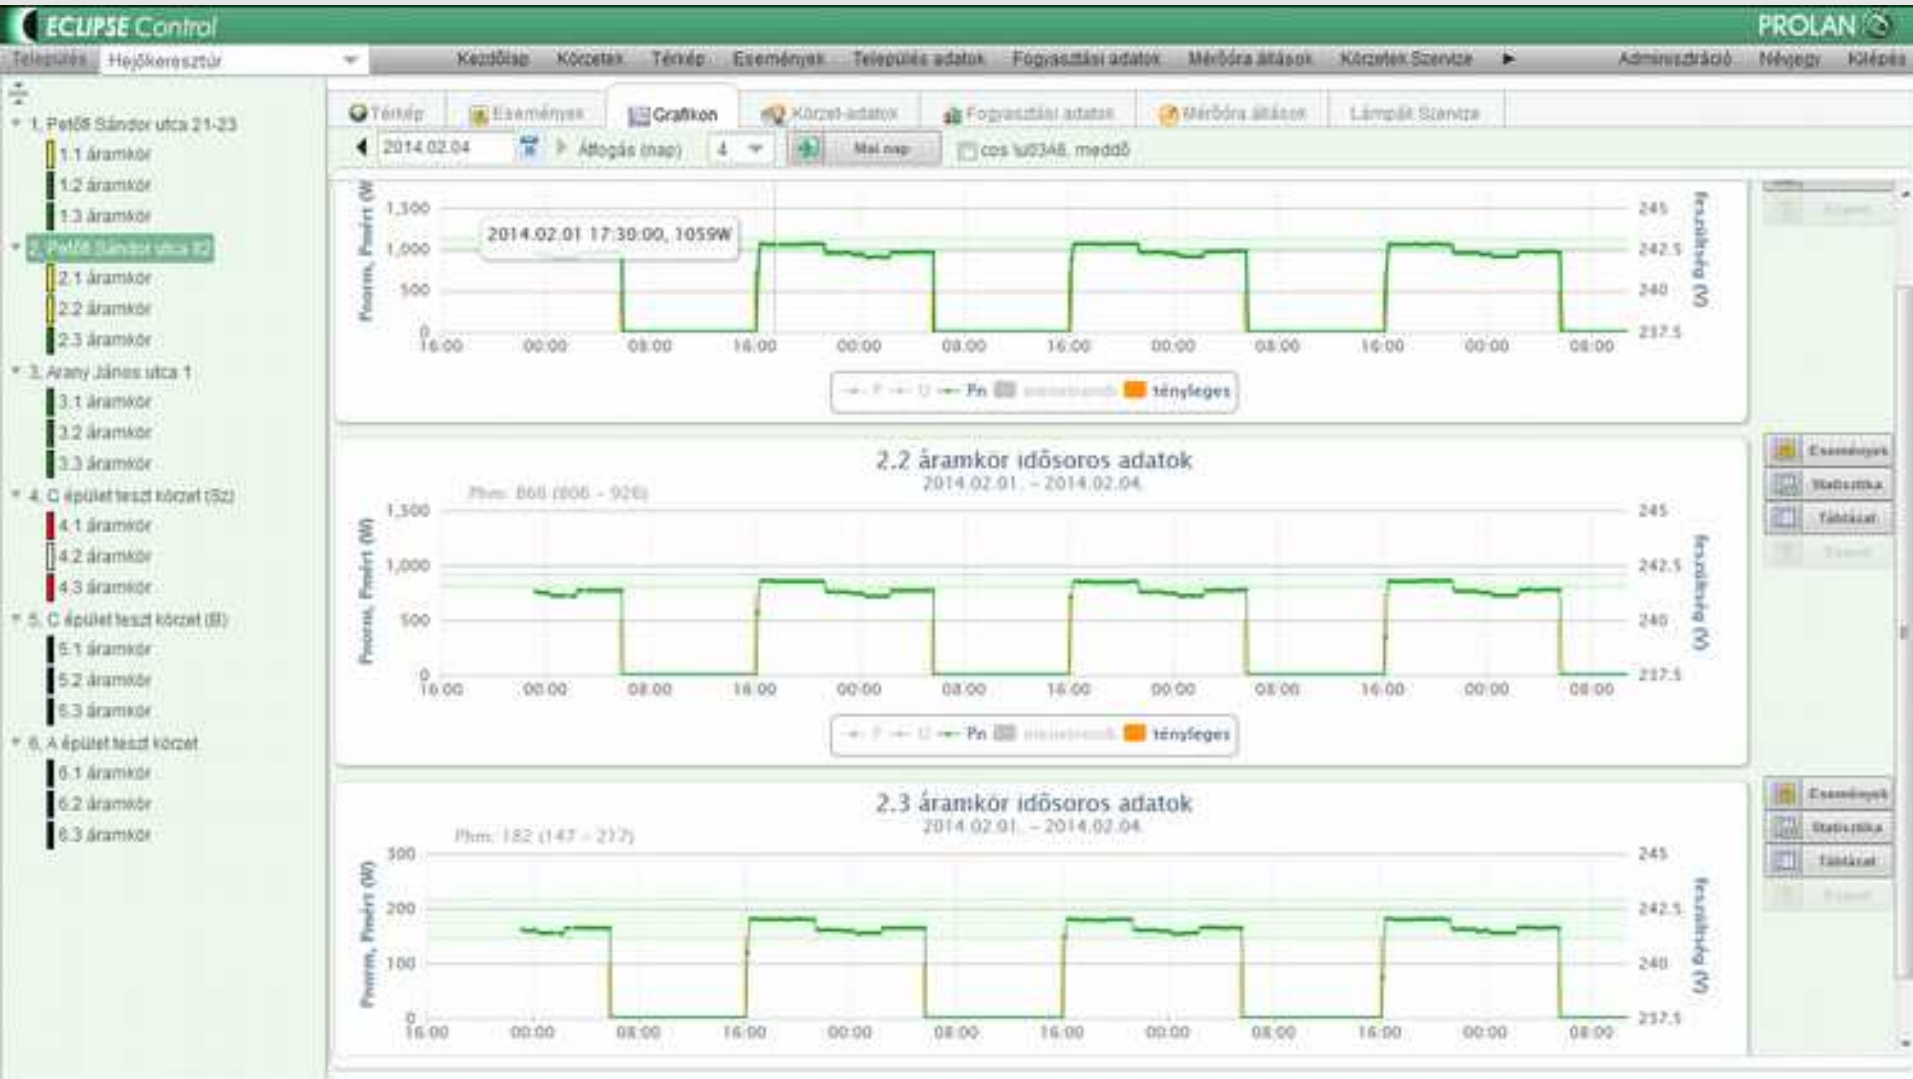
ECLIPSE Control

PROLAN

Település Hejőkeresztúr

Kezdőlap Körzetek Térkép Események Település adatok Fogyasztási adatok Mérőóra állások Körzetek Szervize ▶ Adminisztráció Névjegy Kilépés

1. Petőfi Sándor utca 21-23
1.1 áramkör
1.2 áramkör
1.3 áramkör
2. Petőfi Sándor utca 82
2.1 áramkör
2.2 áramkör
2.3 áramkör
3. Arany János utca 1
3.1 áramkör
3.2 áramkör
3.3 áramkör
4. C épület teszt körzet (Sz)
4.1 áramkör
4.2 áramkör
4.3 áramkör
5. C épület teszt körzet (B)
5.1 áramkör
5.2 áramkör
5.3 áramkör
6. A épület teszt körzet
6.1 áramkör
6.2 áramkör
6.3 áramkör

Térkép Események Grafikon Körzet adatok Fogyasztási adatok Mérőóra állások Lámpák Szervize

2014.02.04 Átlagás (nap) 4 Mai nap cos \u03A6, meddő

2014.02.01 17:30:00, 1059W

Pnorm, Pmért (W) 1,300 1,000 500 0
16:00 00:00 08:00 16:00 00:00 08:00 16:00 00:00 08:00 16:00 00:00 08:00
245 242.5 240 237.5 feszültség (V)
P U Pn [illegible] tényleges

Export

2.2 áramkör idősoros adatok
2014.02.01. – 2014.02.04.
Phm: 866 (806 – 926)
Pnorm, Pmért (W) 1,300 1,000 500 0
16:00 00:00 08:00 16:00 00:00 08:00 16:00 00:00 08:00 16:00 00:00 08:00
245 242.5 240 237.5 feszültség (V)
P U Pn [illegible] tényleges

Események
Statisztika
Táblázat
Export

2.3 áramkör idősoros adatok
2014.02.01. – 2014.02.04.
Phm: 182 (147 – 217)
Pnorm, Pmért (W) 300 200 100 0
16:00 00:00 08:00 16:00 00:00 08:00 16:00 00:00 08:00 16:00 00:00 08:00
245 242.5 240 237.5 feszültség (V)

Események
Statisztika
Táblázat
Export